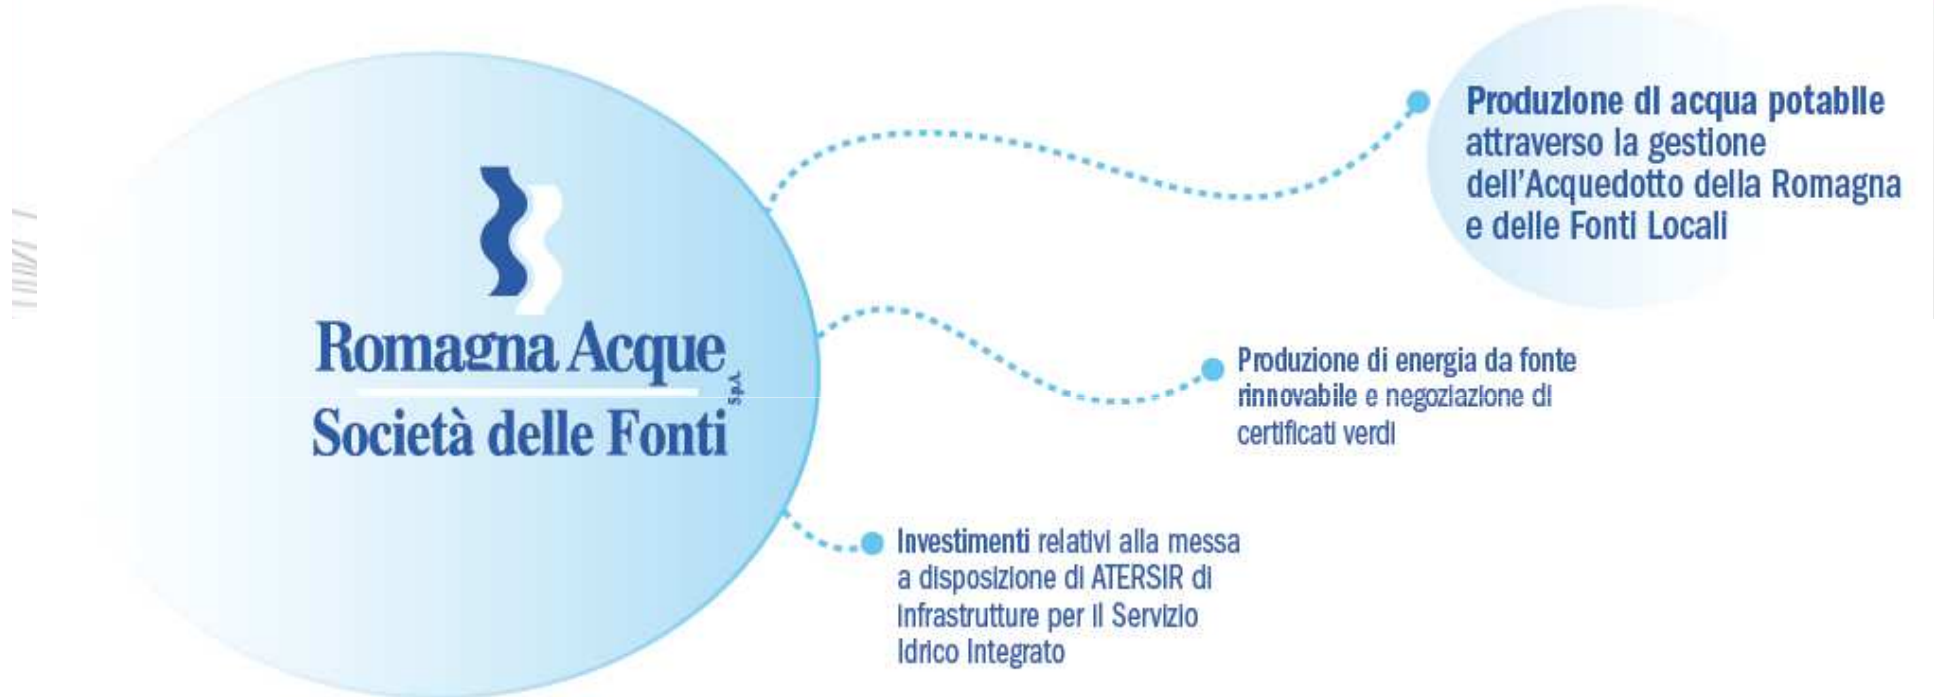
Romagna Acque
Società delle Fonti
S.p.A.

Produzione di acqua potabile attraverso la gestione dell'Acquedotto della Romagna e delle Fonti Locali

Produzione di energia da fonte rinnovabile e negoziazione di certificati verdi

Investimenti relativi alla messa a disposizione di ATERSIR di infrastrutture per il Servizio Idrico Integrato